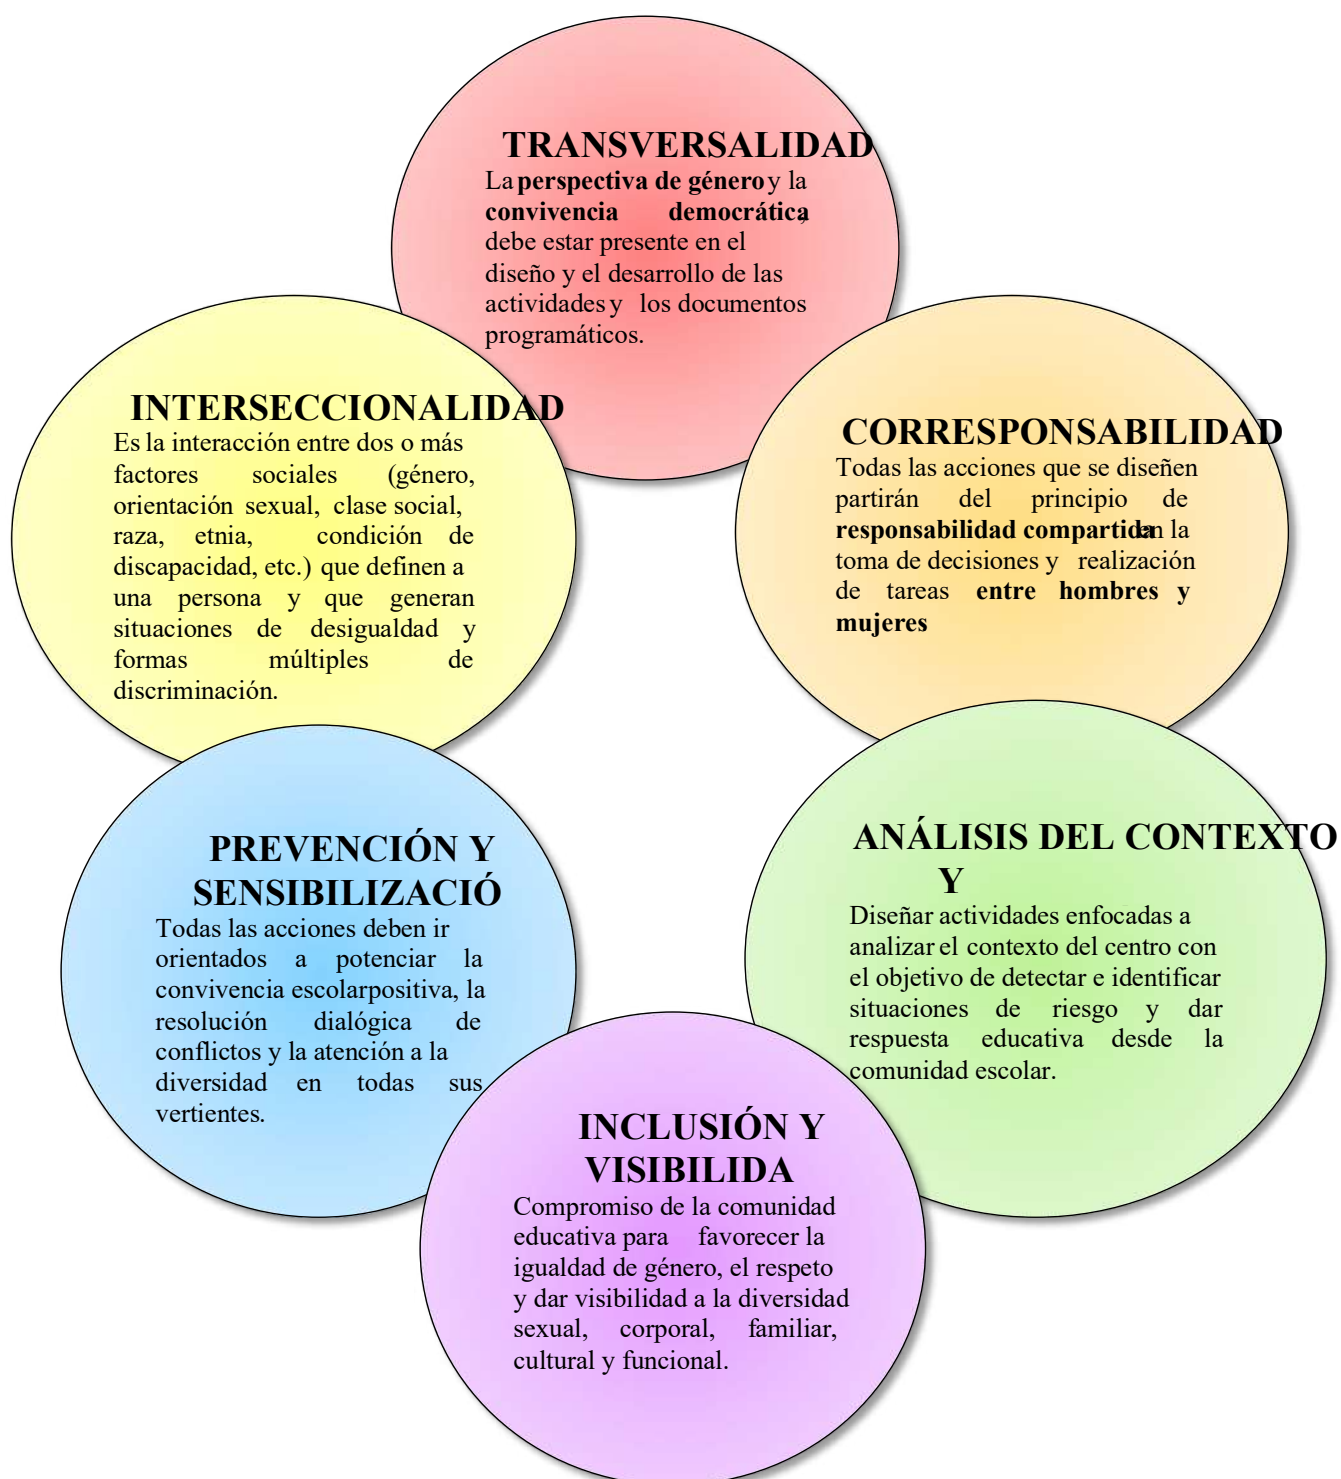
TRANSVERSALIDAD
La perspectiva de género y la convivencia democrática debe estar presente en el diseño y el desarrollo de las actividades y los documentos programáticos.

INTERSECCIONALIDAD
Es la interacción entre dos o más factores sociales (género, orientación sexual, clase social, raza, etnia, condición de discapacidad, etc.) que definen a una persona y que generan situaciones de desigualdad y formas múltiples de discriminación.

CORRESPONSABILIDAD
Todas las acciones que se diseñen partirán del principio de responsabilidad compartida en la toma de decisiones y realización de tareas entre hombres y mujeres

PREVENCIÓN Y SENSIBILIZACIÓ
Todas las acciones deben ir orientados a potenciar la convivencia escolarpositiva, la resolución dialógica de conflictos y la atención a la diversidad en todas sus vertientes.

ANÁLISIS DEL CONTEXTO Y
Diseñar actividades enfocadas a analizar el contexto del centro con el objetivo de detectar e identificar situaciones de riesgo y dar respuesta educativa desde la comunidad escolar.

INCLUSIÓN Y VISIBILIDA
Compromiso de la comunidad educativa para favorecer la igualdad de género, el respeto y dar visibilidad a la diversidad sexual, corporal, familiar, cultural y funcional.